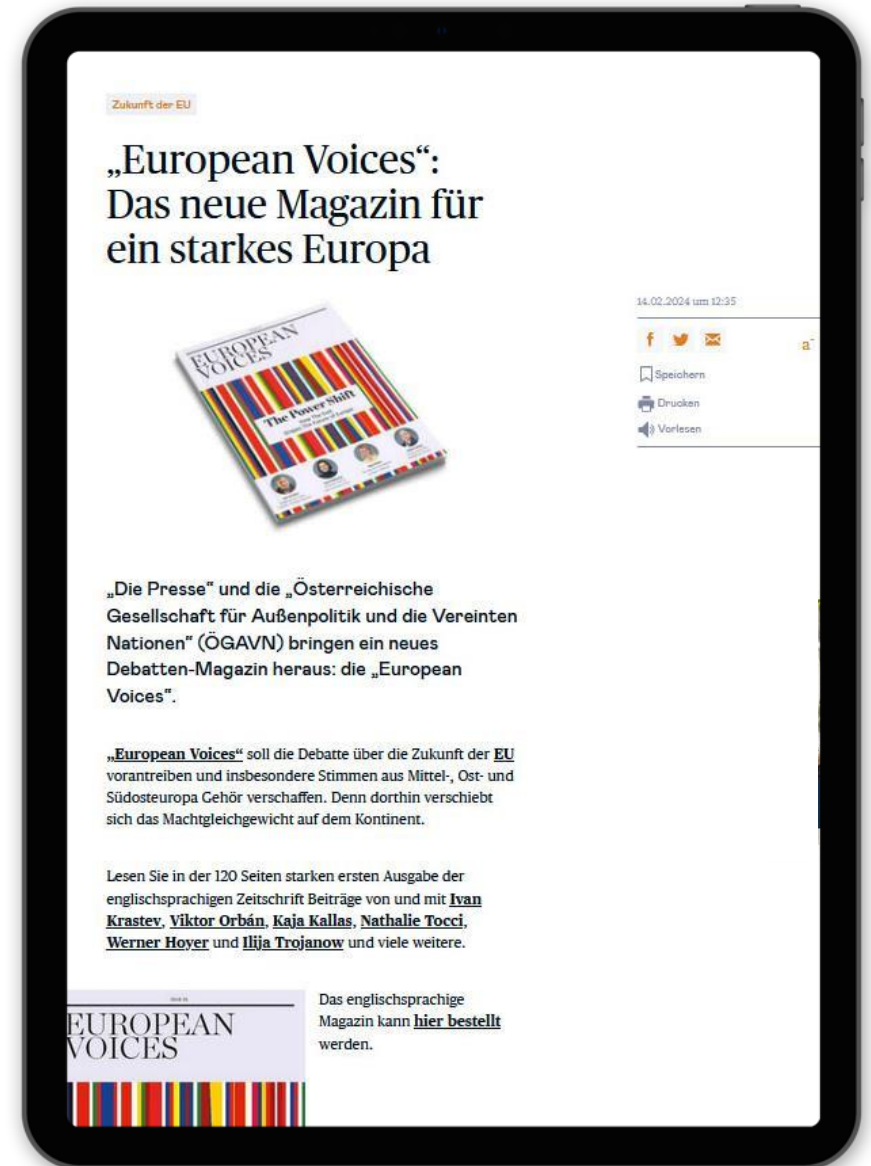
Zukunft der EU

„European Voices“: Das neue Magazin für ein starkes Europa

14.02.2024 um 12:35

Speichern
Drucken
Vorlesen

EUROPEAN VOICES
The Power Shift

„Die Presse" und die „Österreichische Gesellschaft für Außenpolitik und die Vereinten Nationen" (ÖGAVN) bringen ein neues Debatten-Magazin heraus: die „European Voices".

„European Voices“ soll die Debatte über die Zukunft der EU vorantreiben und insbesondere Stimmen aus Mittel-, Ost- und Südosteuropa Gehör verschaffen. Denn dorthin verschiebt sich das Machtgleichgewicht auf dem Kontinent.

Lesen Sie in der 120 Seiten starken ersten Ausgabe der englischsprachigen Zeitschrift Beiträge von und mit Ivan Krastev, Viktor Orbán, Kaja Kallas, Nathalie Tocci, Werner Hoyer und Ilija Trojanow und viele weitere.

EUROPEAN VOICES

Das englischsprachige Magazin kann hier bestellt werden.